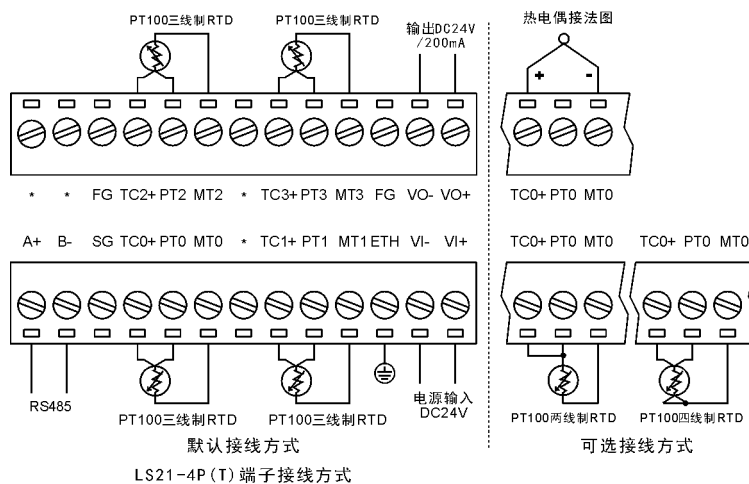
PT100三线制RTD PT100三线制RTD 输出DC24V /200mA 热电偶接法图

+ -

* * FG TC2+ PT2 MT2 * TC3+ PT3 MT3 FG VO- VO+

TC0+ PT0 MT0

A+ B- SG TC0+ PT0 MT0 * TC1+ PT1 MT1 ETH VI- VI+

TC0+ PT0 MT0 TC0+ PT0 MT0

RS485

PT100三线制RTD PT100三线制RTD 电源输入 DC24V

PT100两线制RTD PT100四线制RTD

默认接线方式

可选接线方式

LS21-4P(T)端子接线方式